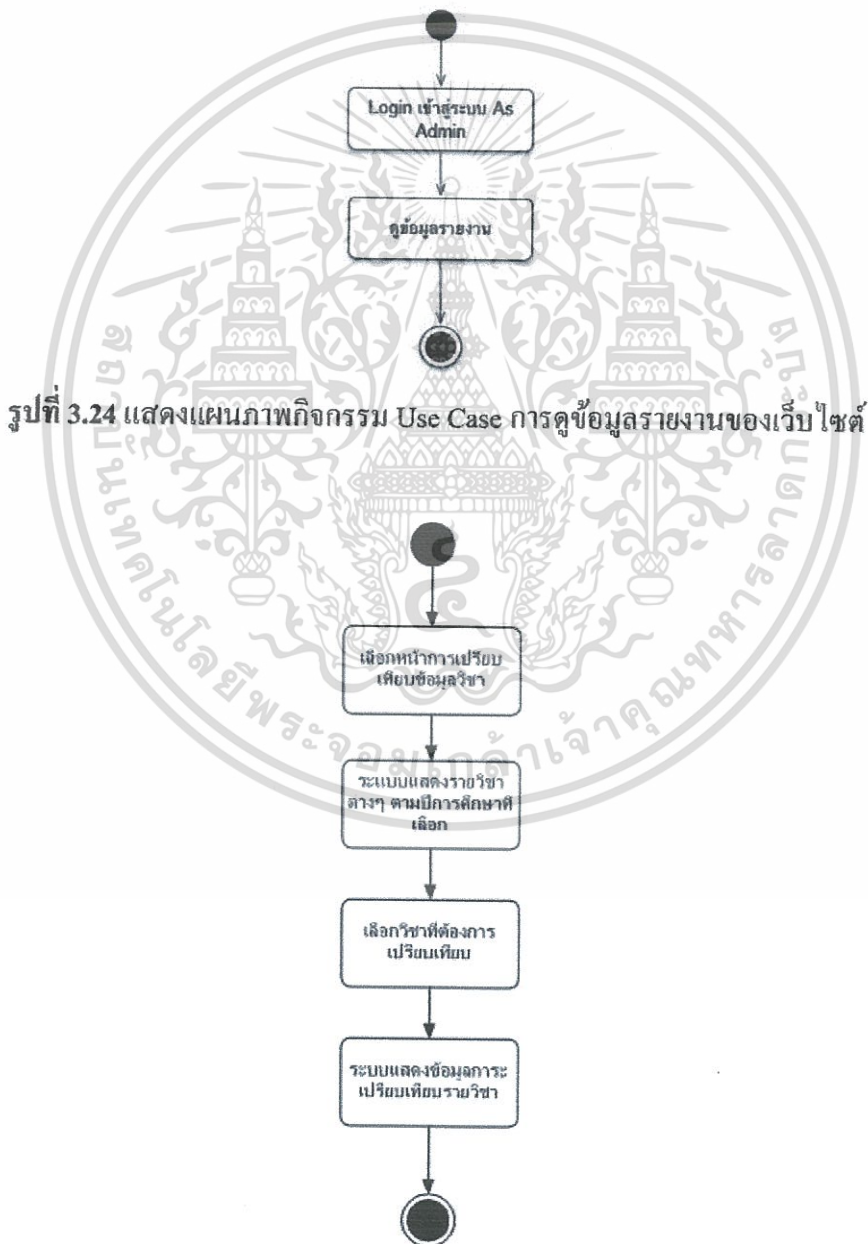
Login เข้าสู่ระบบ As Admin

ดูข้อมูลรายงาน

รูปที่ 3.24 แสดงแผนภาพกิจกรรม Use Case การดูข้อมูลรายงานของเว็บไซต์

เลือกหน้าการเปรียบเทียบข้อมูลวิชา

ระบบแสดงรายวิชาต่างๆ ตามปีการศึกษาที่เลือก

เลือกวิชาที่ต้องการเปรียบเทียบ

ระบบแสดงข้อมูลการเปรียบเทียบรายวิชา

สถาบันเทคโนโลยีพระจอมเกล้าเจ้าคุณทหารลาดกระบัง